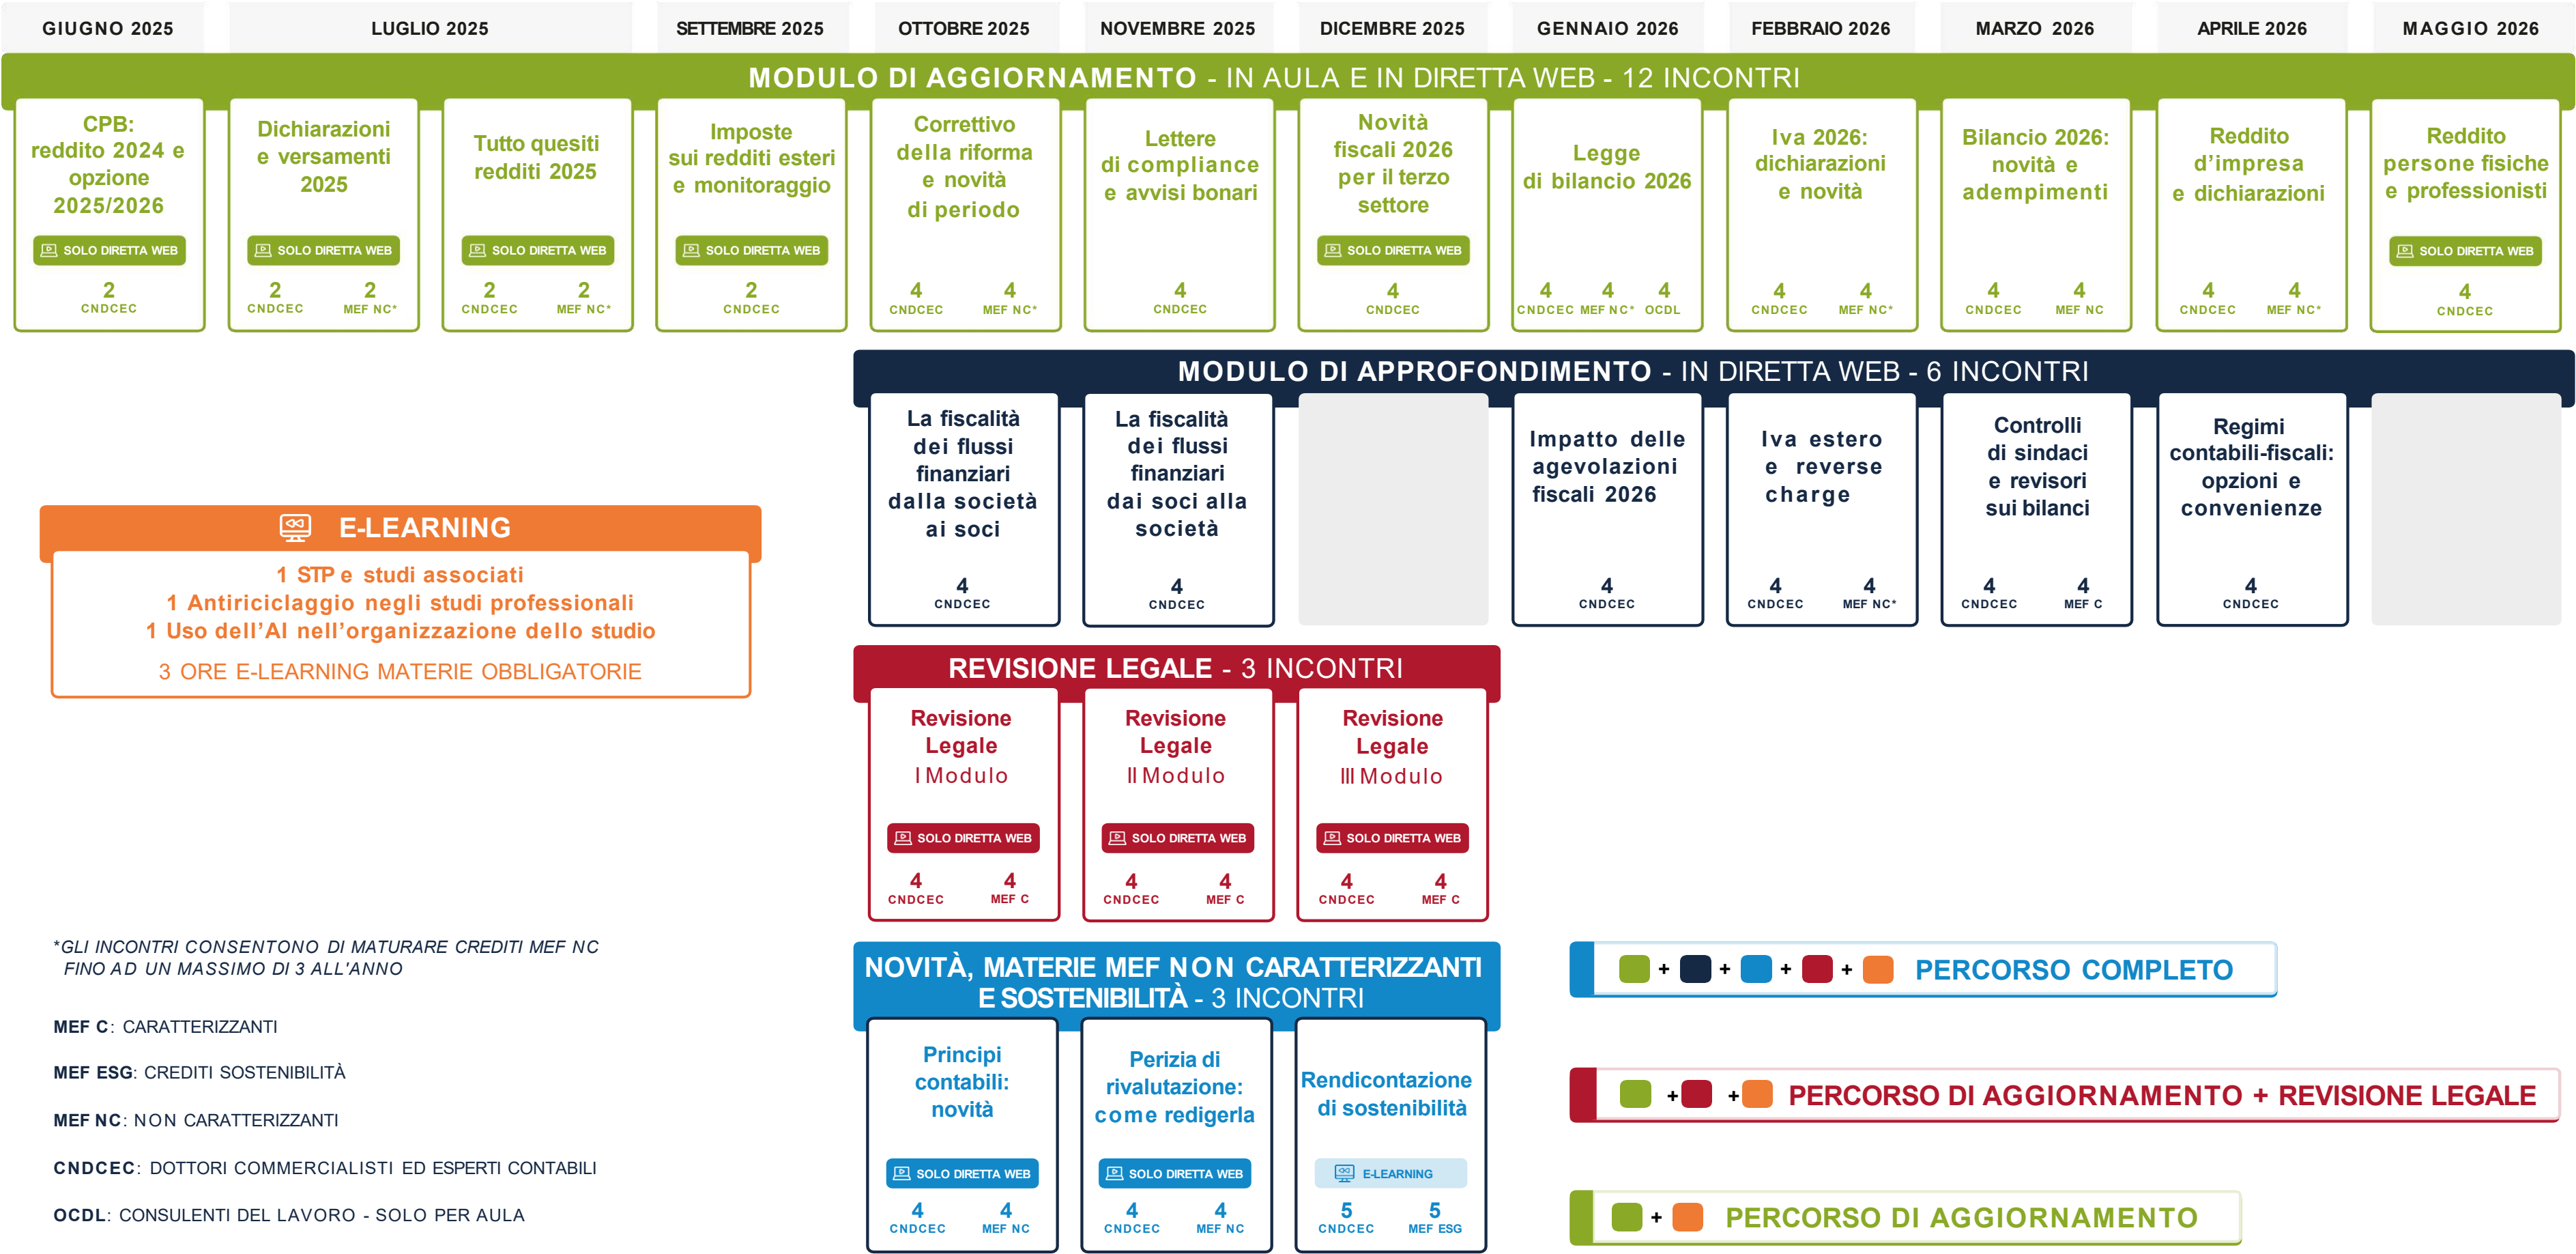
GIUGNO 2025 LUGLIO 2025 SETTEMBRE 2025 OTTOBRE 2025 NOVEMBRE 2025 DICEMBRE 2025 GENNAIO 2026 FEBBRAIO 2026 MARZO 2026 APRILE 2026 MAGGIO 2026

MODULO DI AGGIORNAMENTO - IN AULA E IN DIRETTA WEB - 12 INCONTRI

CPB: reddito 2024 e opzione 2025/2026
SOLO DIRETTA WEB
2 CNDCEC

Dichiarazioni e versamenti 2025
SOLO DIRETTA WEB
2 CNDCEC 2 MEF NC*

Tutto quesiti redditi 2025
SOLO DIRETTA WEB
2 CNDCEC 2 MEF NC*

Imposte sui redditi esteri e monitoraggio
SOLO DIRETTA WEB
2 CNDCEC

Correttivo della riforma e novità di periodo
4 CNDCEC 4 MEF NC*

Lettere di compliance e avvisi bonari
4 CNDCEC

Novità fiscali 2026 per il terzo settore
SOLO DIRETTA WEB
4 CNDCEC

Legge di bilancio 2026
4 CNDCEC 4 MEF NC* 4 OCDL

Iva 2026: dichiarazioni e novità
4 CNDCEC 4 MEF NC*

Bilancio 2026: novità e adempimenti
4 CNDCEC 4 MEF NC

Reddito d'impresa e dichiarazioni
4 CNDCEC 4 MEF NC*

Reddito persone fisiche e professionisti
SOLO DIRETTA WEB
4 CNDCEC

MODULO DI APPROFONDIMENTO - IN DIRETTA WEB - 6 INCONTRI

La fiscalità dei flussi finanziari dalla società ai soci
4 CNDCEC

La fiscalità dei flussi finanziari dai soci alla società
4 CNDCEC

Impatto delle agevolazioni fiscali 2026
4 CNDCEC

Iva estero e reverse charge
4 CNDCEC 4 MEF NC*

Controlli di sindaci e revisori sui bilanci
4 CNDCEC 4 MEF C

Regimi contabili-fiscali: opzioni e convenienze
4 CNDCEC

E-LEARNING
1 STP e studi associati
1 Antiriciclaggio negli studi professionali
1 Uso dell'AI nell'organizzazione dello studio
3 ORE E-LEARNING MATERIE OBBLIGATORIE

REVISIONE LEGALE - 3 INCONTRI

Revisione Legale I Modulo
SOLO DIRETTA WEB
4 CNDCEC 4 MEF C

Revisione Legale II Modulo
SOLO DIRETTA WEB
4 CNDCEC 4 MEF C

Revisione Legale III Modulo
SOLO DIRETTA WEB
4 CNDCEC 4 MEF C

*GLI INCONTRI CONSENTONO DI MATURARE CREDITI MEF NC FINO AD UN MASSIMO DI 3 ALL'ANNO

MEF C: CARATTERIZZANTI

MEF ESG: CREDITI SOSTENIBILITÀ

MEF NC: NON CARATTERIZZANTI

CNDCEC: DOTTORI COMMERCIALISTI ED ESPERTI CONTABILI

OCDL: CONSULENTI DEL LAVORO - SOLO PER AULA

NOVITÀ, MATERIE MEF NON CARATTERIZZANTI E SOSTENIBILITÀ - 3 INCONTRI

Principi contabili: novità
SOLO DIRETTA WEB
4 CNDCEC 4 MEF NC

Perizia di rivalutazione: come redigerla
SOLO DIRETTA WEB
4 CNDCEC 4 MEF NC

Rendicontazione di sostenibilità
E-LEARNING
5 CNDCEC 5 MEF ESG

+ + + + PERCORSO COMPLETO

+ + PERCORSO DI AGGIORNAMENTO + REVISIONE LEGALE

+ PERCORSO DI AGGIORNAMENTO